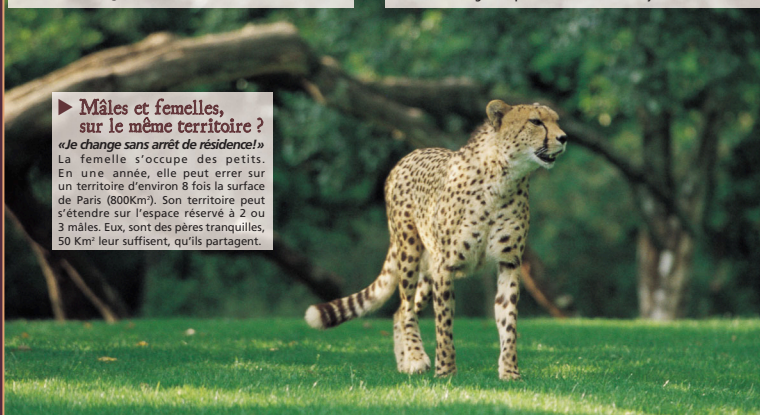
▶ Mâles et femelles, sur le même territoire ?

«Je change sans arrêt de résidence!»

La femelle s'occupe des petits. En une année, elle peut errer sur un territoire d'environ 8 fois la surface de Paris (800Km²). Son territoire peut s'étendre sur l'espace réservé à 2 ou 3 mâles. Eux, sont des pères tranquilles, 50 Km² leur suffisent, qu'ils partagent.